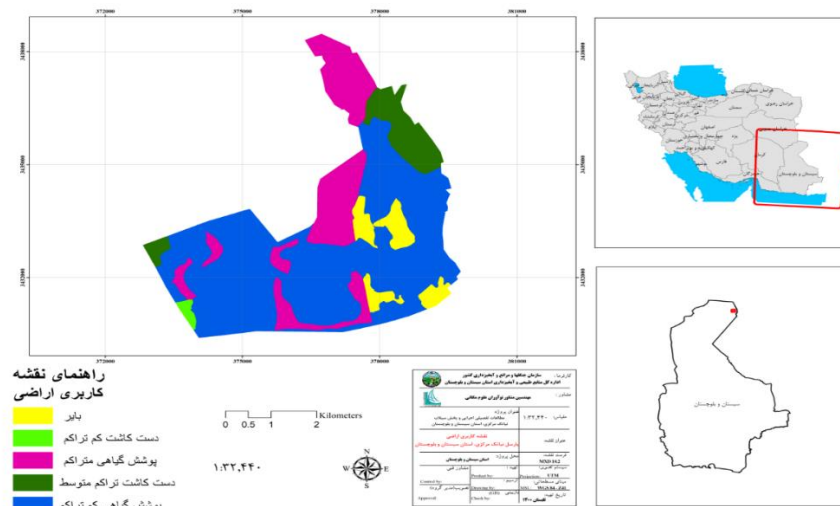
3720000
3750000
3780000
3810000
3438000
3435000
3432000
3720000
3750000
3780000
3810000

راهنمای نقشه
کاربری اراضی

بایر
دست کاشت کم تراکم
پوشش گیاهی متراکم
دست کاشت تراکم متوسط
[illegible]

Kilometers
0 0.5 1 2

۱:۳۲,۴۴۰

N
W E
S

سازمان جنگلها و مراتع و آبخیزداری کشور
اداره کل منابع طبیعی و آبخیزداری استان سیستان و بلوچستان
مهندسین مشاور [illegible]
مطالعات تفصیلی اجرایی و بخش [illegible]
نقشه کاربری اراضی
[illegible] استان سیستان و بلوچستان
استان سیستان و بلوچستان
UTM
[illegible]

خراسان رضوی
سمنان
یزد
کرمان
فارس
سیستان و بلوچستان

سیستان و بلوچستان